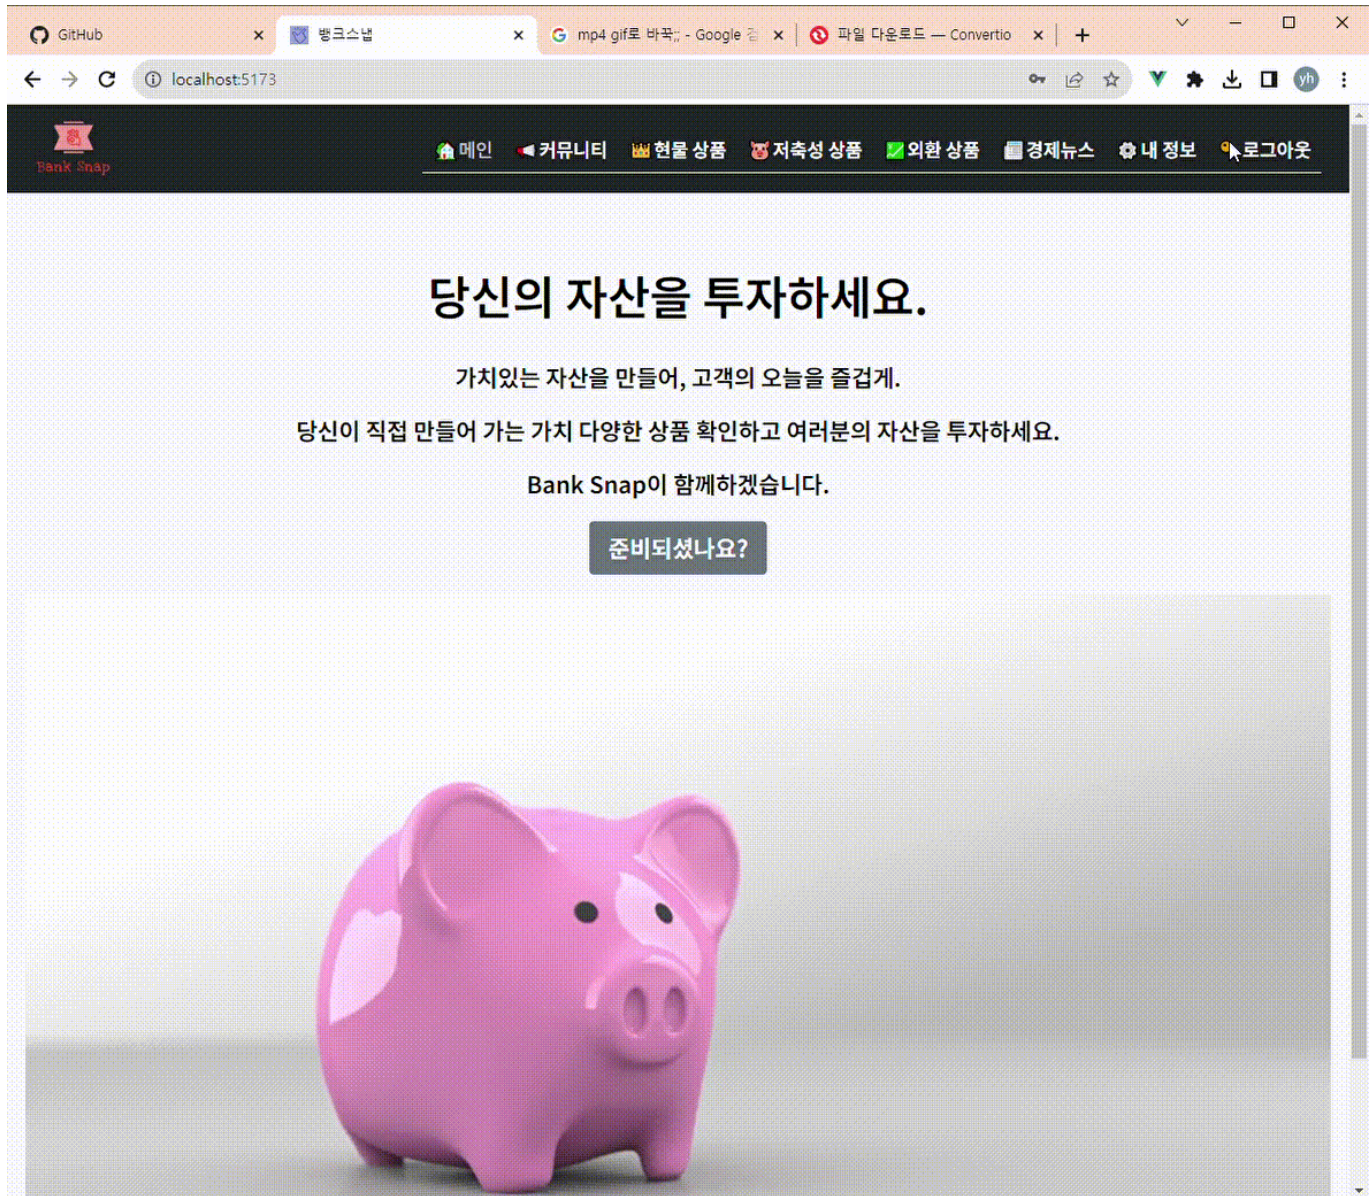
GitHub ×
뱅크스냅 ×
mp4 gif로 바꾸; - Google 검 ×
파일 다운로드 — Convertio ×
+

localhost:5173

Bank Snap

메인 커뮤니티 현물 상품 저축성 상품 외환 상품 경제뉴스 내 정보 로그아웃

당신의 자산을 투자하세요.

가치있는 자산을 만들어, 고객의 오늘을 즐겁게.

당신이 직접 만들어 가는 가치 다양한 상품 확인하고 여러분의 자산을 투자하세요.

Bank Snap이 함께하겠습니다.

준비되셨나요?